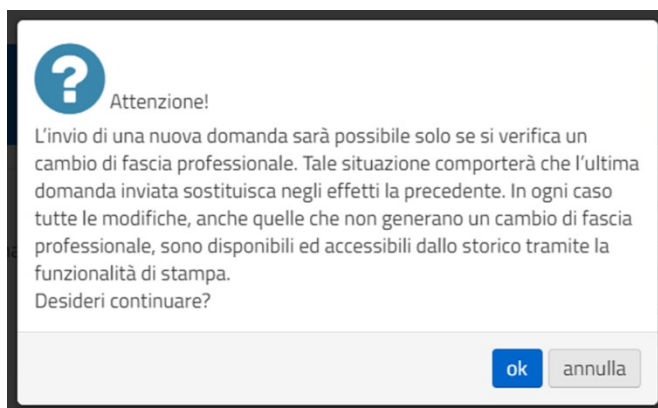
?
Attenzione!

L'invio di una nuova domanda sarà possibile solo se si verifica un cambio di fascia professionale. Tale situazione comporterà che l'ultima domanda inviata sostituisca negli effetti la precedente. In ogni caso tutte le modifiche, anche quelle che non generano un cambio di fascia professionale, sono disponibili ed accessibili dallo storico tramite la funzionalità di stampa.
Desideri continuare?

ok
annulla